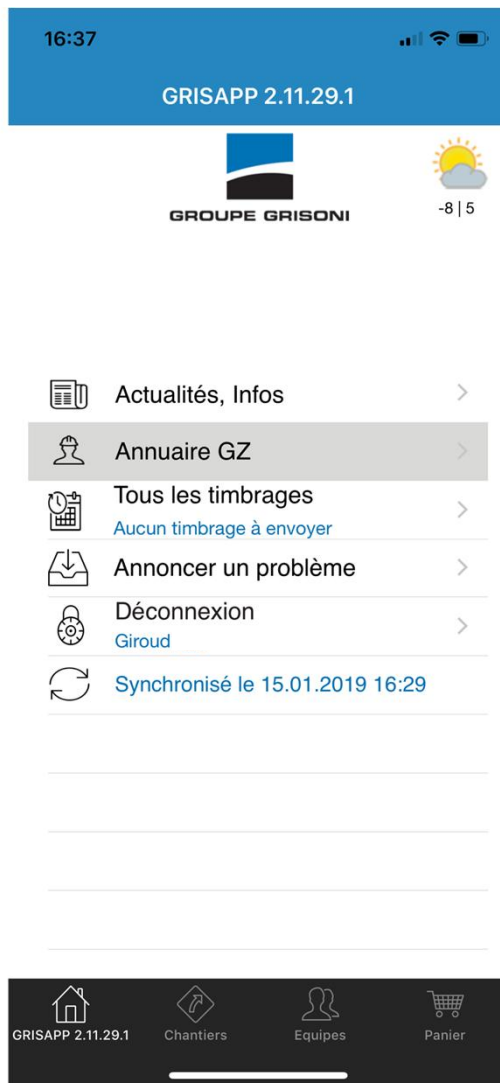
16:37

GRISAPP 2.11.29.1

GROUPE GRISONI

-8 | 5

Actualités, Infos

Annuaire GZ

Tous les timbrages
Aucun timbrage à envoyer

Annoncer un problème

Déconnexion
Giroud

Synchronisé le 15.01.2019 16:29

GRISAPP 2.11.29.1
Chantiers
Equipes
Panier